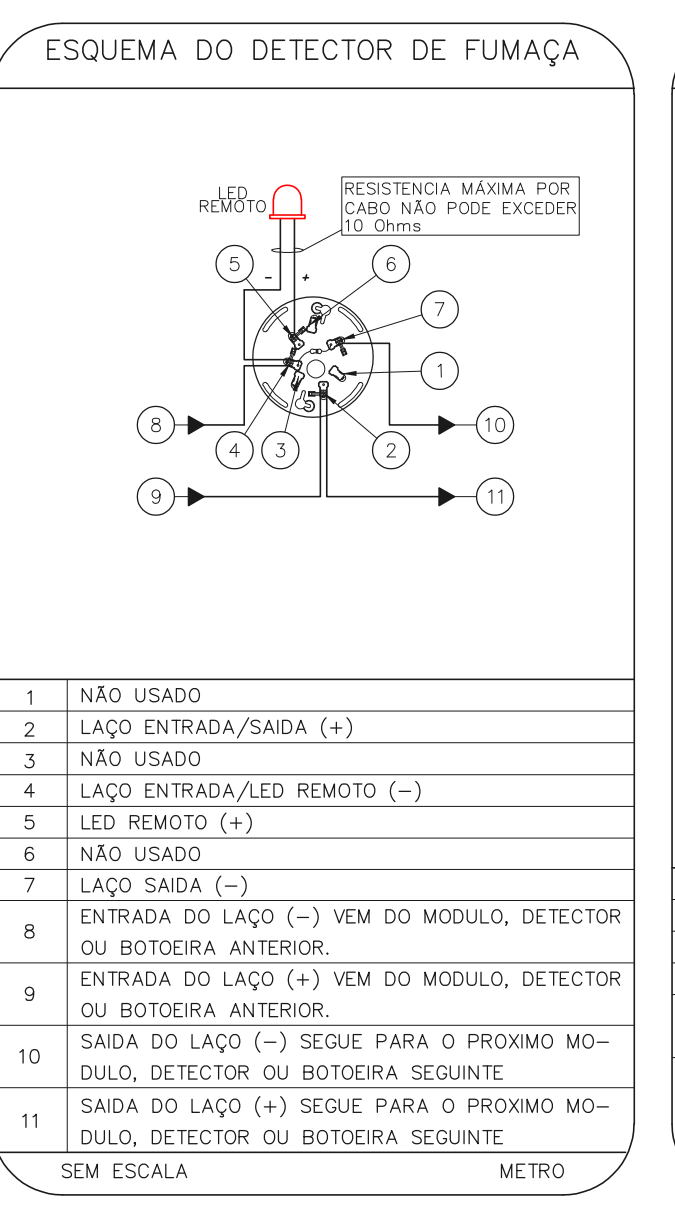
ESQUEMA DO DETECTOR DE FUMAÇA

LED REMOTO

RESISTENCIA MÁXIMA POR CABO NÃO PODE EXCEDER 10 Ohms

5 - + 6 7 1 8 4 3 2 10 9 11

| | |
|---|---|
| 1 | NÃO USADO |
| 2 | LAÇO ENTRADA/SAIDA (+) |
| 3 | NÃO USADO |
| 4 | LAÇO ENTRADA/LED REMOTO (−) |
| 5 | LED REMOTO (+) |
| 6 | NÃO USADO |
| 7 | LAÇO SAIDA (−) |
| 8 | ENTRADA DO LAÇO (−) VEM DO MODULO, DETECTOR OU BOTOEIRA ANTERIOR. |
| 9 | ENTRADA DO LAÇO (+) VEM DO MODULO, DETECTOR OU BOTOEIRA ANTERIOR. |
| 10 | SAIDA DO LAÇO (−) SEGUE PARA O PROXIMO MODULO, DETECTOR OU BOTOEIRA SEGUINTE |
| 11 | SAIDA DO LAÇO (+) SEGUE PARA O PROXIMO MODULO, DETECTOR OU BOTOEIRA SEGUINTE |

SEM ESCALA METRO